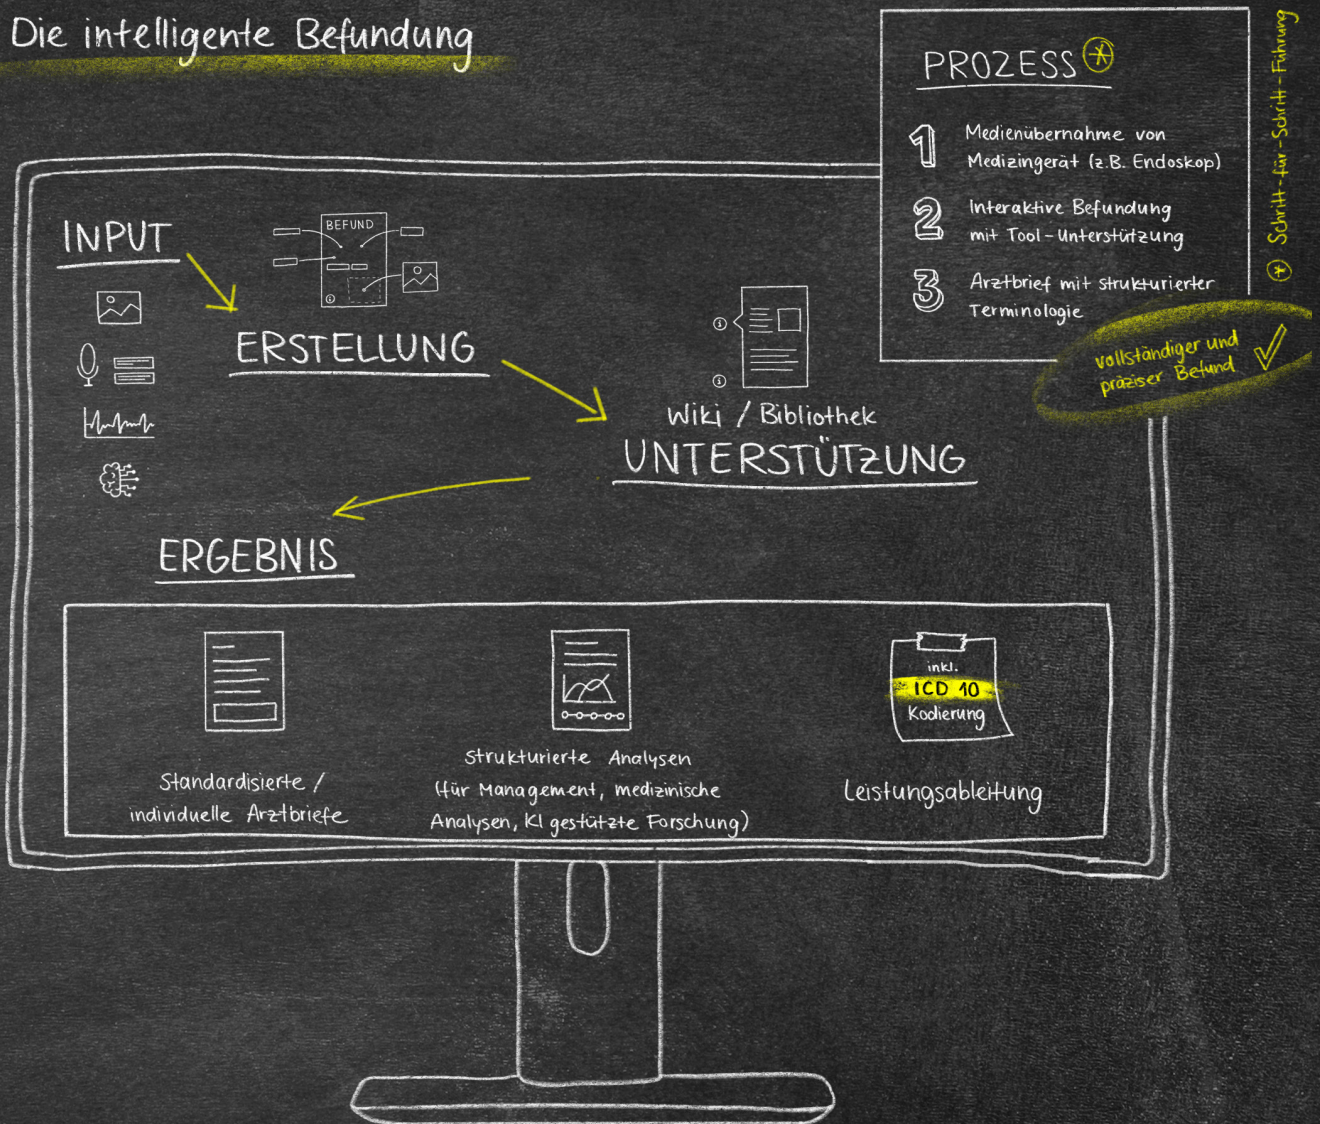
Die intelligente Befundung

PROZESS ⊛

1 Medienübernahme von Medizingerät (z.B. Endoskop)

2 Interaktive Befundung mit Tool-Unterstützung

3 Arztbrief mit strukturierter Terminologie

⊛ Schritt-für-Schritt-Führung

vollständiger und präziser Befund

INPUT

BEFUND

ERSTELLUNG

Wiki / Bibliothek

UNTERSTÜTZUNG

ERGEBNIS

Standardisierte / individuelle Arztbriefe

Strukturierte Analysen (für Management, medizinische Analysen, KI gestützte Forschung)

inkl. ICD 10 Kodierung

Leistungsableitung